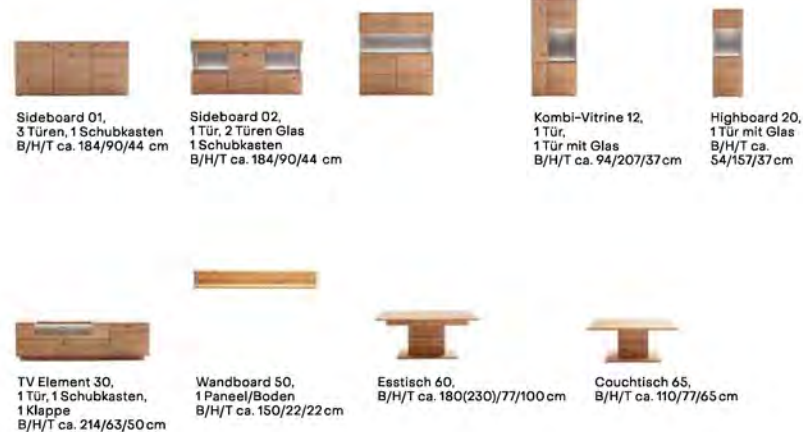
Sideboard 01,
3 Türen, 1 Schubkasten
B/H/T ca. 184/90/44 cm

Sideboard 02,
1 Tür, 2 Türen Glas
1 Schubkasten
B/H/T ca. 184/90/44 cm

Kombi-Vitrine 12,
1 Tür,
1 Tür mit Glas
B/H/T ca. 94/207/37 cm

Highboard 20,
1 Tür mit Glas
B/H/T ca.
54/157/37 cm

TV Element 30,
1 Tür, 1 Schubkasten,
1 Klappe
B/H/T ca. 214/63/50 cm

Wandboard 50,
1 Paneel/Boden
B/H/T ca. 150/22/22 cm

Esstisch 60,
B/H/T ca. 180(230)/77/100 cm

Couchtisch 65,
B/H/T ca. 110/77/65 cm